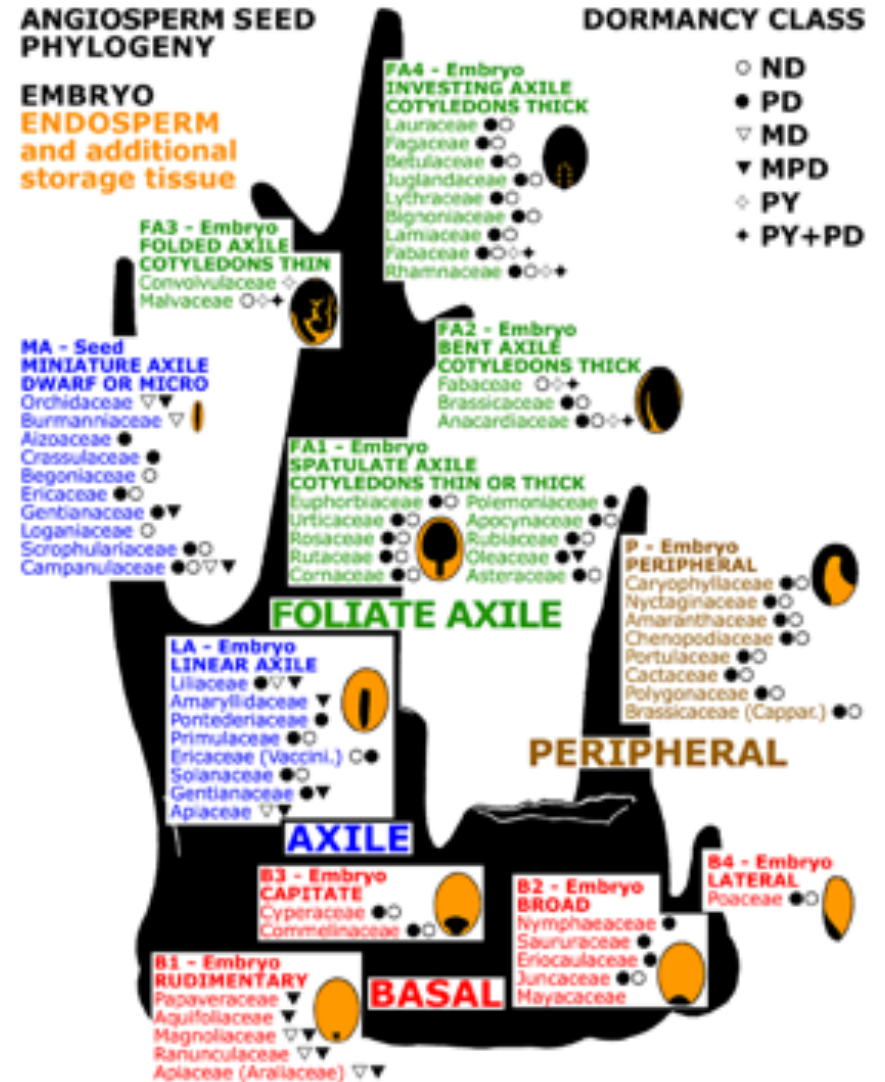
ANGIOSPERM SEED PHYLOGENY

EMBRYO
ENDOSPERM and additional storage tissue

DORMANCY CLASS
○ ND
● PD
▽ MD
▼ MPD
◇ PY
✦ PY+PD

FA4 - Embryo
INVESTING AXILE
COTYLEDONS THICK
Lauraceae ●○
Fagaceae ●○
Betulaceae ●○
Juglandaceae ●○
Lythraceae ●○
Bignoniaceae ●○
Lamiaceae ●○
Fabaceae ●○◇✦
Rhamnaceae ●○◇✦

FA3 - Embryo
FOLDED AXILE
COTYLEDONS THIN
Convolvulaceae ◇
Malvaceae ○◇✦

FA2 - Embryo
BENT AXILE
COTYLEDONS THICK
Fabaceae ○◇✦
Brassicaceae ●○
Anacardiaceae ●○◇✦

MA - Seed
MINIATURE AXILE
DWARF OR MICRO
Orchidaceae ▽▼
Burmanniaceae ▽
Aizoaceae ●
Crassulaceae ●
Begoniaceae ○
Ericaceae ●○
Gentianaceae ●▼
Loganiaceae ○
Scrophulariaceae ●○
Campanulaceae ●○▽▼

FA1 - Embryo
SPATULATE AXILE
COTYLEDONS THIN OR THICK
Euphorbiaceae ●○
Urticaceae ●○
Rosaceae ●○
Rutaceae ●○
Cornaceae ●○
Polemoniaceae ●○
Apocynaceae ●○
Rubiaceae ●○
Oleaceae ●▼
Asteraceae ●○

FOLIATE AXILE

P - Embryo
PERIPHERAL
Caryophyllaceae ●○
Nyctaginaceae ●○
Amaranthaceae ●○
Chenopodiaceae ●○
Portulacaceae ●○
Cactaceae ●○
Polygonaceae ●○
Brassicaceae (Cappar.) ●○

LA - Embryo
LINEAR AXILE
Liliaceae ●▽▼
Amaryllidaceae ▼
Pontederiaceae ●
Primulaceae ●○
Ericaceae (Vaccini.) ○●
Solanaceae ●○
Gentianaceae ●▼
Apiaceae ▽▼

PERIPHERAL

AXILE

B3 - Embryo
CAPITATE
Cyperaceae ●○
Commelinaceae ●○

B2 - Embryo
BROAD
Nymphaeaceae ●
Saururaceae ●
Eriocaulaceae ●
Juncaceae ●○
Mayacaceae

B4 - Embryo
LATERAL
Poaceae ●○

B1 - Embryo
RUDIMENTARY
Papaveraceae ▼
Aquifoliaceae ▼
Magnoliaceae ▽▼
Ranunculaceae ▽▼
Apiaceae (Araliaceae) ▽▼

BASAL